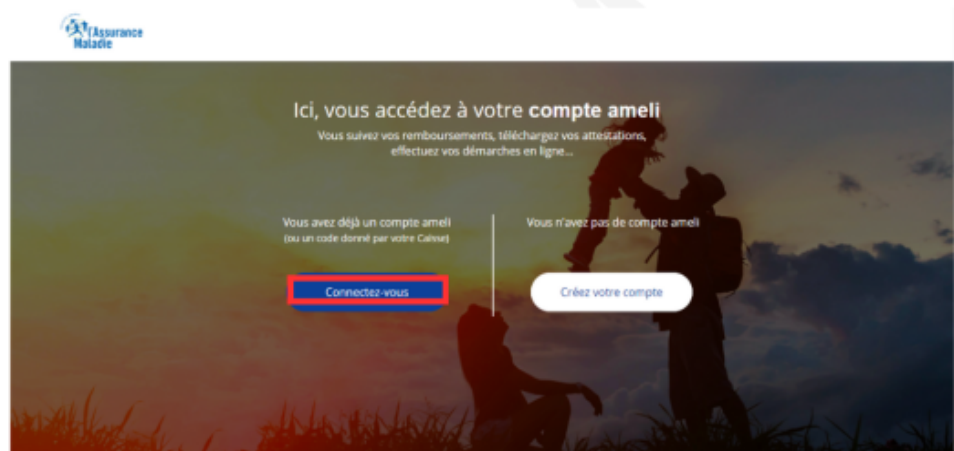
l'Assurance Maladie

Ici, vous accédez à votre **compte ameli**

Vous suivez vos remboursements, téléchargez vos attestations, effectuez vos démarches en ligne...

Vous avez déjà un compte ameli
(ou un code donné par votre Caisse)

Connectez-vous

Vous n'avez pas de compte ameli

Créez votre compte